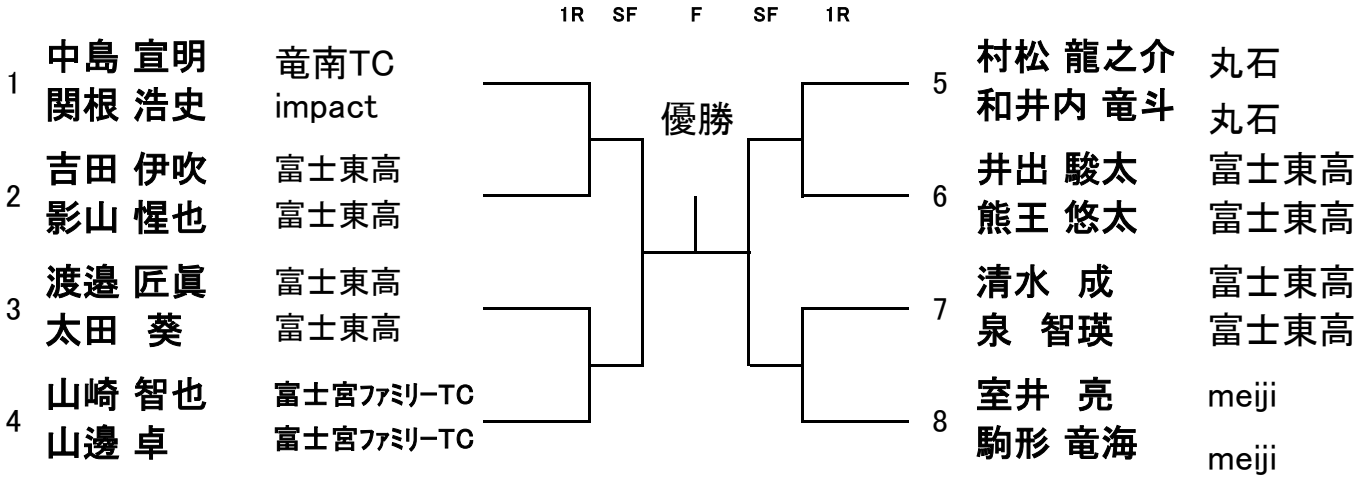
1R SF F SF 1R

1 中島 宣明 竜南TC
関根 浩史 impact

2 吉田 伊吹 富士東高
影山 惺也 富士東高

3 渡邉 匠眞 富士東高
太田 葵 富士東高

4 山崎 智也 富士宮ﾌｧﾐﾘｰTC
山邊 卓 富士宮ﾌｧﾐﾘｰTC

優勝

5 村松 龍之介 丸石
和井内 竜斗 丸石

6 井出 駿太 富士東高
熊王 悠太 富士東高

7 清水 成 富士東高
泉 智瑛 富士東高

8 室井 亮 meiji
駒形 竜海 meiji